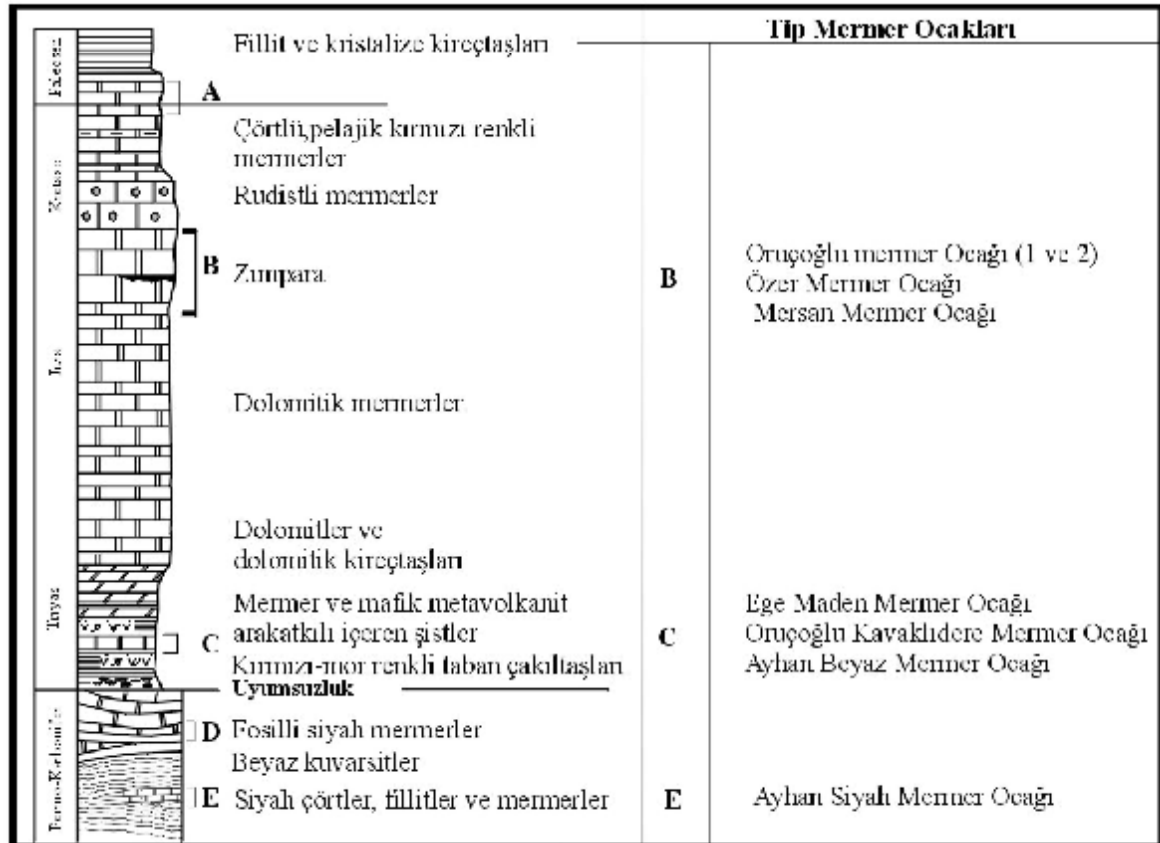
Paleosen

Kretase

Jura

Triyas

Permo-Karbonifer

Fillit ve kristalize kireçtaşları

A

Çörtlü,pelajik kırmızı renkli mermerler

Rudistli mermerler

B Zımpara

Dolomitik mermerler

Dolomitler ve dolomitik kireçtaşları

Mermer ve mafik metavolkanit arakatkılı içeren şistler

C

Kırmızı-mor renkli taban çakıltaşları

Uyumsuzluk

D Fosilli siyah mermerler

Beyaz kuvarsitler

E Siyah çörtler, fillitler ve mermerler

Tip Mermer Ocakları

B

Oruçoğlu mermer Ocağı (1 ve 2)
Özer Mermer Ocağı
Mersan Mermer Ocağı

C

Ege Maden Mermer Ocağı
Oruçoğlu Kavaklıdere Mermer Ocağı
Ayhan Beyaz Mermer Ocağı

E

Ayhan Siyah Mermer Ocağı